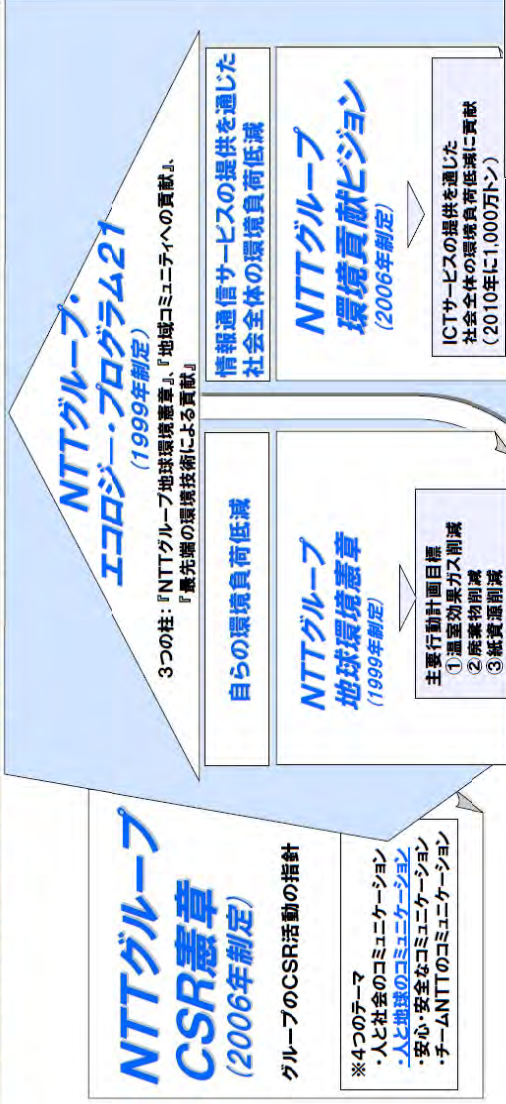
NTTグループ・エコロジー・プログラム21
（1999年制定）

3つの柱：『NTTグループ地球環境憲章』、『地域コミュニティへの貢献』、『最先端の環境技術による貢献』

自らの環境負荷低減

NTTグループ地球環境憲章
（1999年制定）

主要行動計画目標
①温室効果ガス削減
②廃棄物削減
③紙資源削減

情報通信サービスの提供を通じた社会全体の環境負荷低減

NTTグループ環境貢献ビジョン
（2006年制定）

ICTサービスの提供を通じた社会全体の環境負荷低減に貢献
（2010年に1,000万トン）

NTTグループCSR憲章
（2006年制定）

グループのCSR活動の指針

※4つのテーマ
・人と社会のコミュニケーション
・人と地球のコミュニケーション
・安心・安全なコミュニケーション
・チームNTTのコミュニケーション